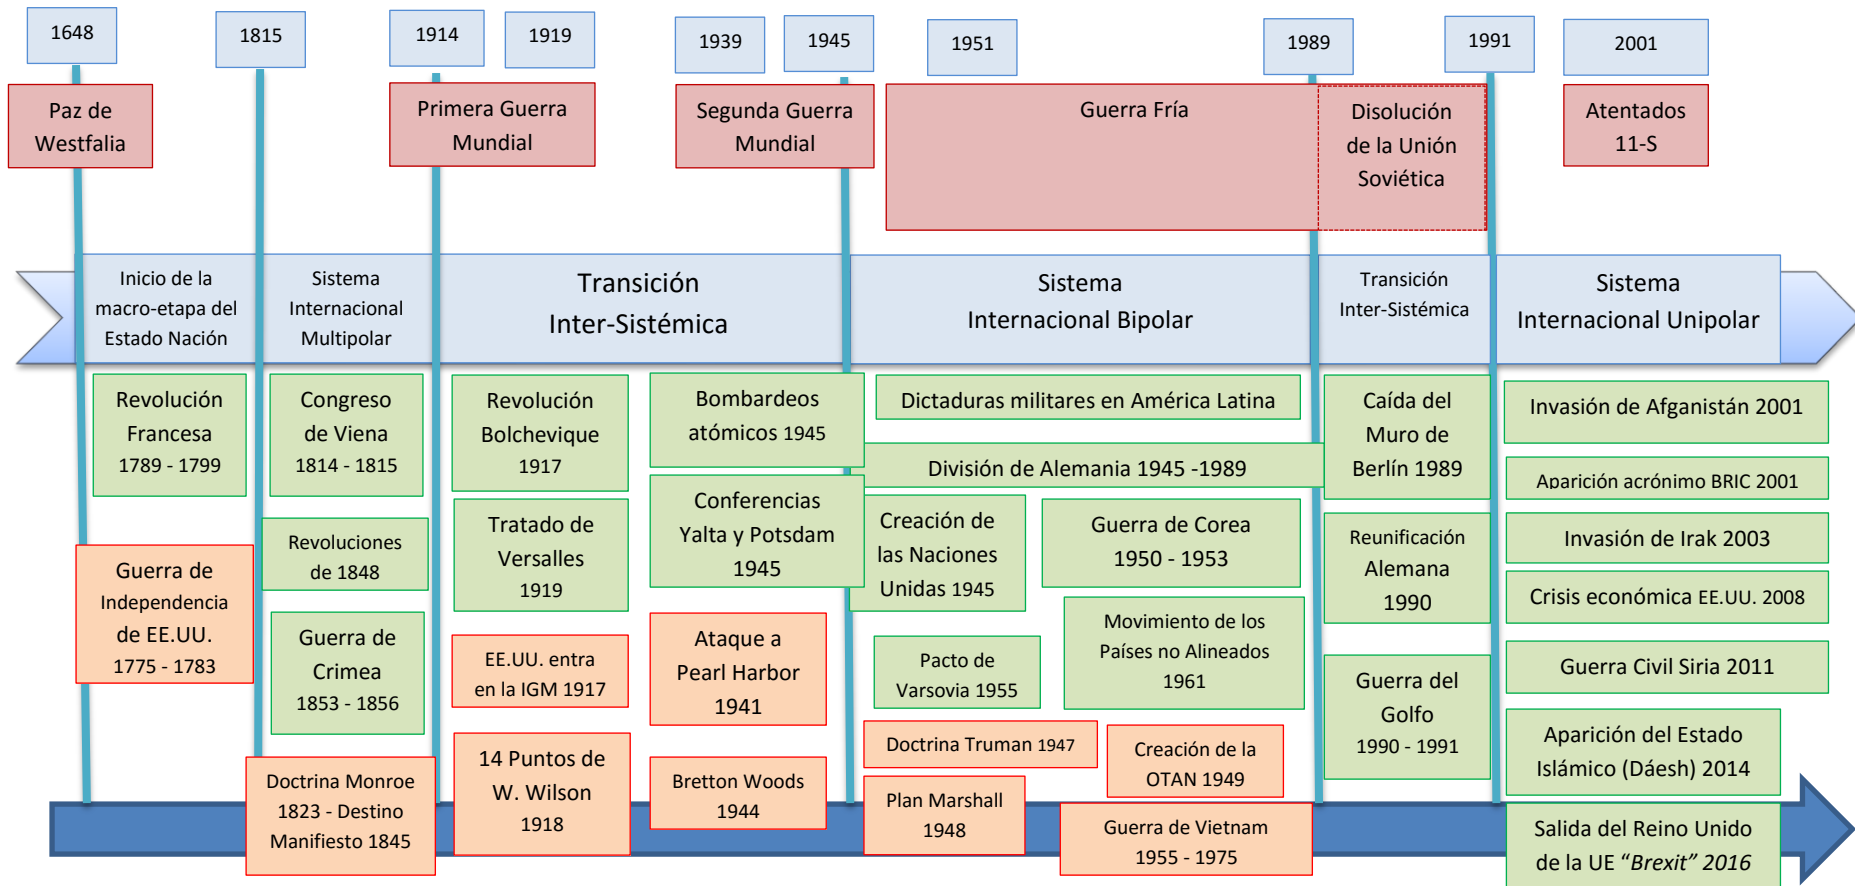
1648

1815

1914

1919

1939

1945

1951

1989

1991

2001

Paz de Westfalia

Primera Guerra Mundial

Segunda Guerra Mundial

Guerra Fría

Disolución de la Unión Soviética

Atentados 11-S

Inicio de la macro-etapa del Estado Nación

Sistema Internacional Multipolar

Transición Inter-Sistémica

Sistema Internacional Bipolar

Transición Inter-Sistémica

Sistema Internacional Unipolar

Revolución Francesa 1789 - 1799

Congreso de Viena 1814 - 1815

Revolución Bolchevique 1917

Bombardeos atómicos 1945

Dictaduras militares en América Latina

Caída del Muro de Berlín 1989

Invasión de Afganistán 2001

División de Alemania 1945 -1989

Aparición acrónimo BRIC 2001

Revoluciones de 1848

Tratado de Versalles 1919

Conferencias Yalta y Potsdam 1945

Creación de las Naciones Unidas 1945

Guerra de Corea 1950 - 1953

Reunificación Alemana 1990

Invasión de Irak 2003

Guerra de Independencia de EE.UU. 1775 - 1783

Crisis económica EE.UU. 2008

Movimiento de los Países no Alineados 1961

Guerra de Crimea 1853 - 1856

EE.UU. entra en la IGM 1917

Ataque a Pearl Harbor 1941

Pacto de Varsovia 1955

Guerra del Golfo 1990 - 1991

Guerra Civil Siria 2011

Doctrina Truman 1947

Creación de la OTAN 1949

Aparición del Estado Islámico (Dáesh) 2014

Doctrina Monroe 1823 - Destino Manifiesto 1845

14 Puntos de W. Wilson 1918

Bretton Woods 1944

Plan Marshall 1948

Guerra de Vietnam 1955 - 1975

Salida del Reino Unido de la UE “Brexit” 2016